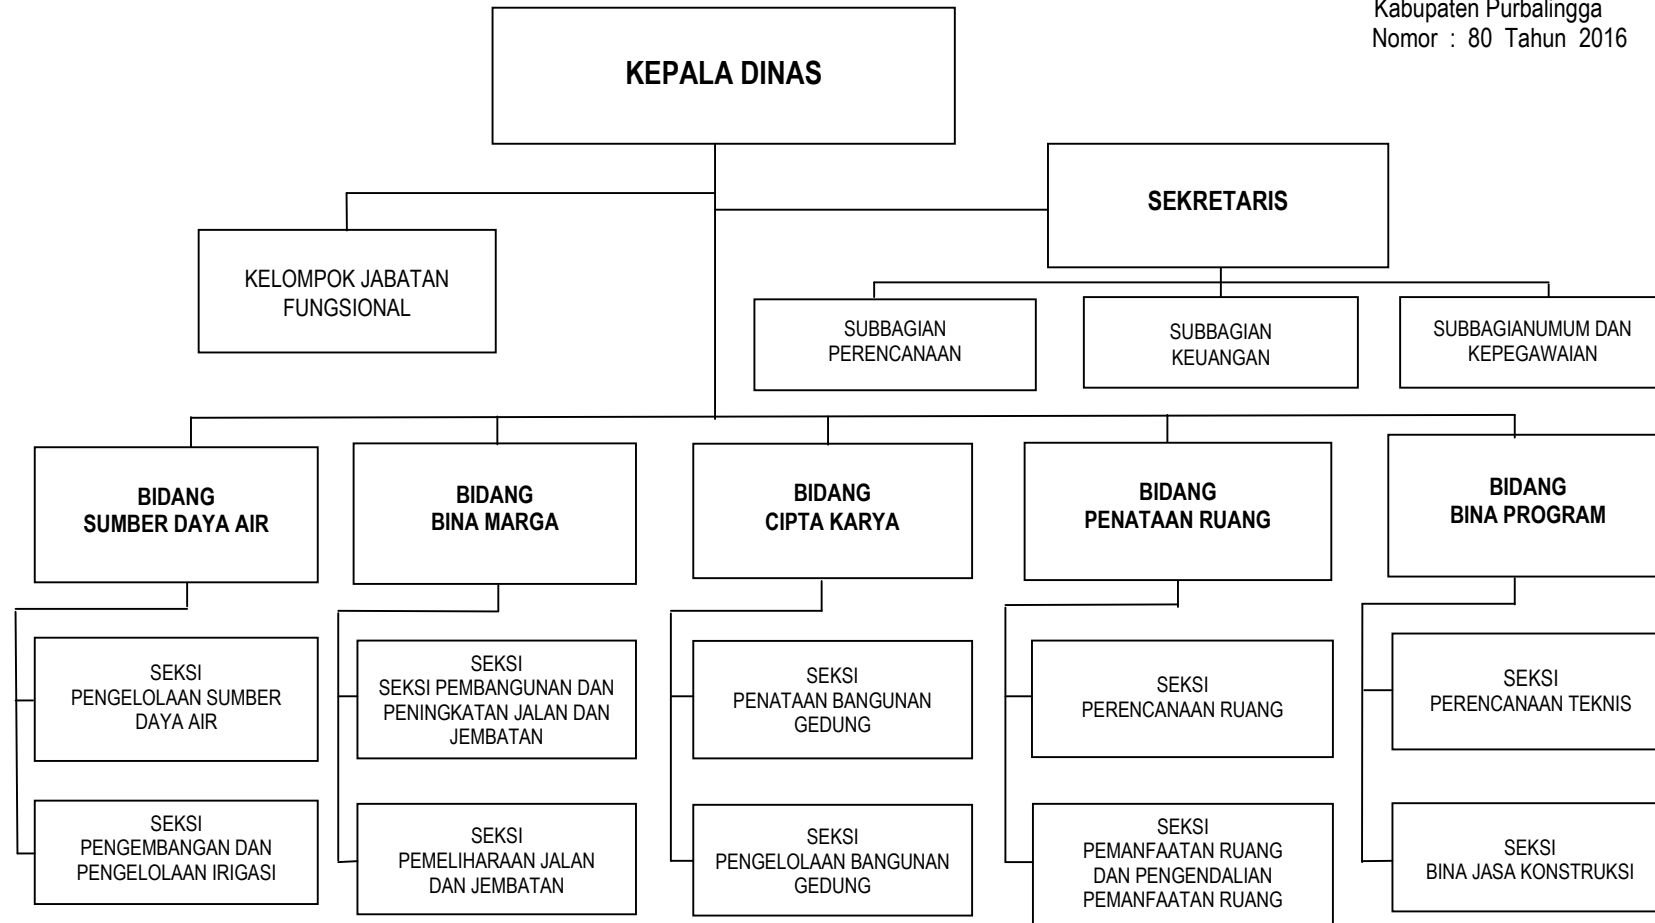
Kabupaten Purbalingga
Nomor : 80 Tahun 2016

KEPALA DINAS

SEKRETARIS

KELOMPOK JABATAN FUNGSIONAL

SUBBAGIAN PERENCANAAN

SUBBAGIAN KEUANGAN

SUBBAGIANUMUM DAN KEPEGAWAIAN

BIDANG SUMBER DAYA AIR

SEKSI PENGELOLAAN SUMBER DAYA AIR

SEKSI PENGEMBANGAN DAN PENGELOLAAN IRIGASI

BIDANG BINA MARGA

SEKSI SEKSI PEMBANGUNAN DAN PENINGKATAN JALAN DAN JEMBATAN

SEKSI PEMELIHARAAN JALAN DAN JEMBATAN

BIDANG CIPTA KARYA

SEKSI PENATAAN BANGUNAN GEDUNG

SEKSI PENGELOLAAN BANGUNAN GEDUNG

BIDANG PENATAAN RUANG

SEKSI PERENCANAAN RUANG

SEKSI PEMANFAATAN RUANG DAN PENGENDALIAN PEMANFAATAN RUANG

BIDANG BINA PROGRAM

SEKSI PERENCANAAN TEKNIS

SEKSI BINA JASA KONSTRUKSI